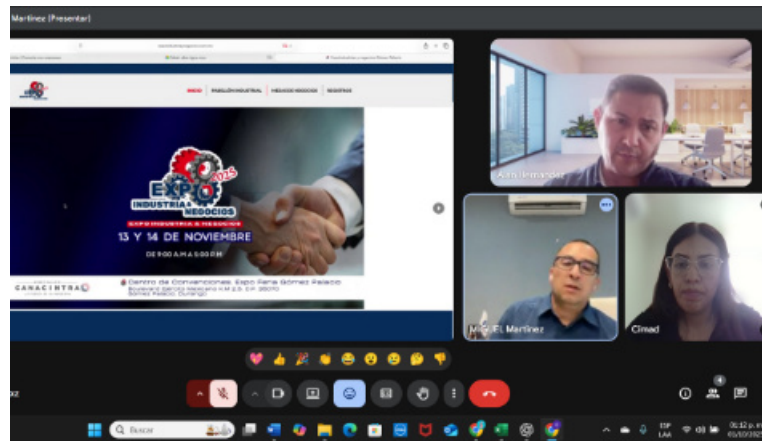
Martínez (Presentar)

INICIO PABELLÓN INDUSTRIAL NEGOCIOS REGISTRO

EXPO 2025 INDUSTRIA & NEGOCIOS

13 Y 14 DE NOVIEMBRE

DE 9:00 A.M. A 5:00 P.M.

CANACINTRA

Centro de Convenciones, Expo Feria Gómez Palacio

Gómez Palacio, Durango

Alan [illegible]

MIGUEL Martínez

Cimad

Buscar

01:12 p. m.